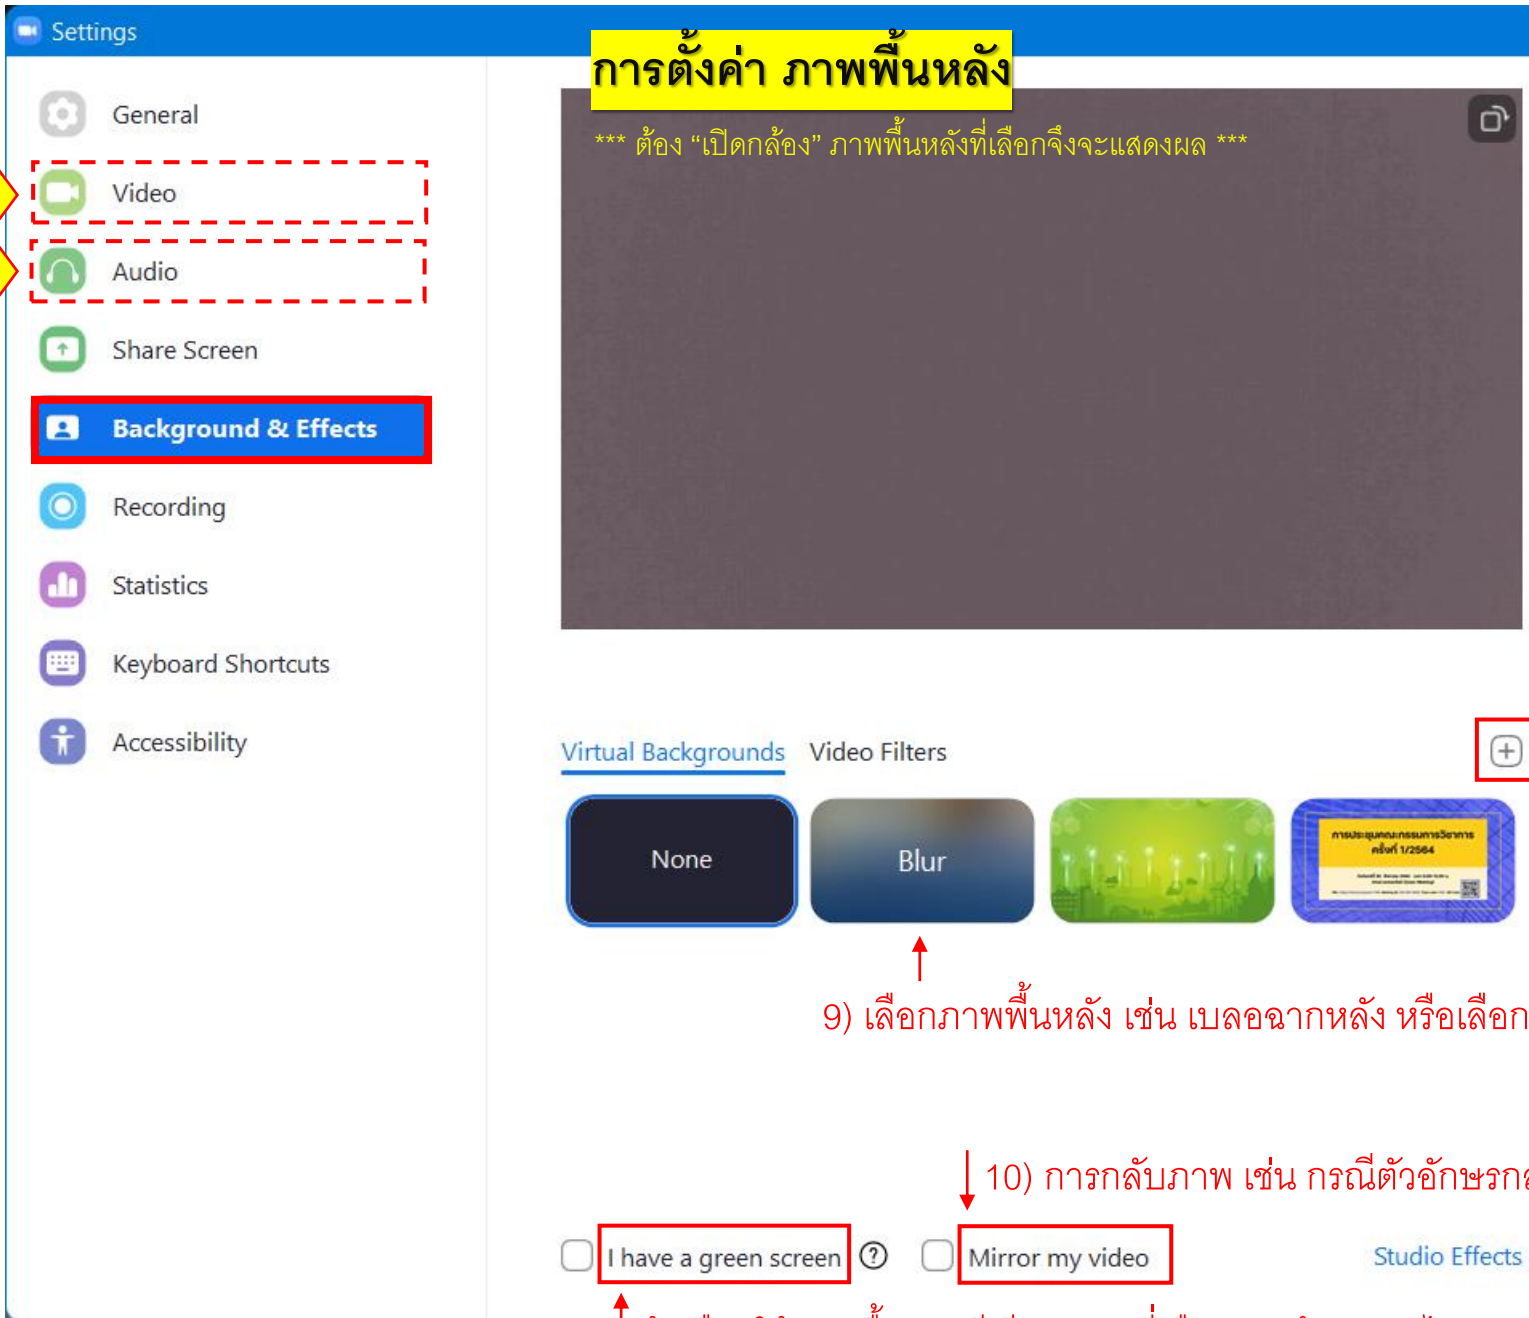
Settings

การตั้งค่า ภาพพื้นหลัง

General

Video

Audio

Share Screen

Background & Effects

Recording

Statistics

Keyboard Shortcuts

Accessibility

*** ต้อง "เปิดกล้อง" ภาพพื้นหลังที่เลือกจึงจะแสดงผล ***

Virtual Backgrounds Video Filters

None

Blur

การประชุมคณะกรรมการวิชาการ ครั้งที่ 1/2564

9) เลือกภาพพื้นหลัง เช่น เบลอฉากหลัง หรือเลือก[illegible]

10) การกลับภาพ เช่น กรณีตัวอักษรก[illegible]

I have a green screen

Mirror my video

Studio Effects

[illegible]